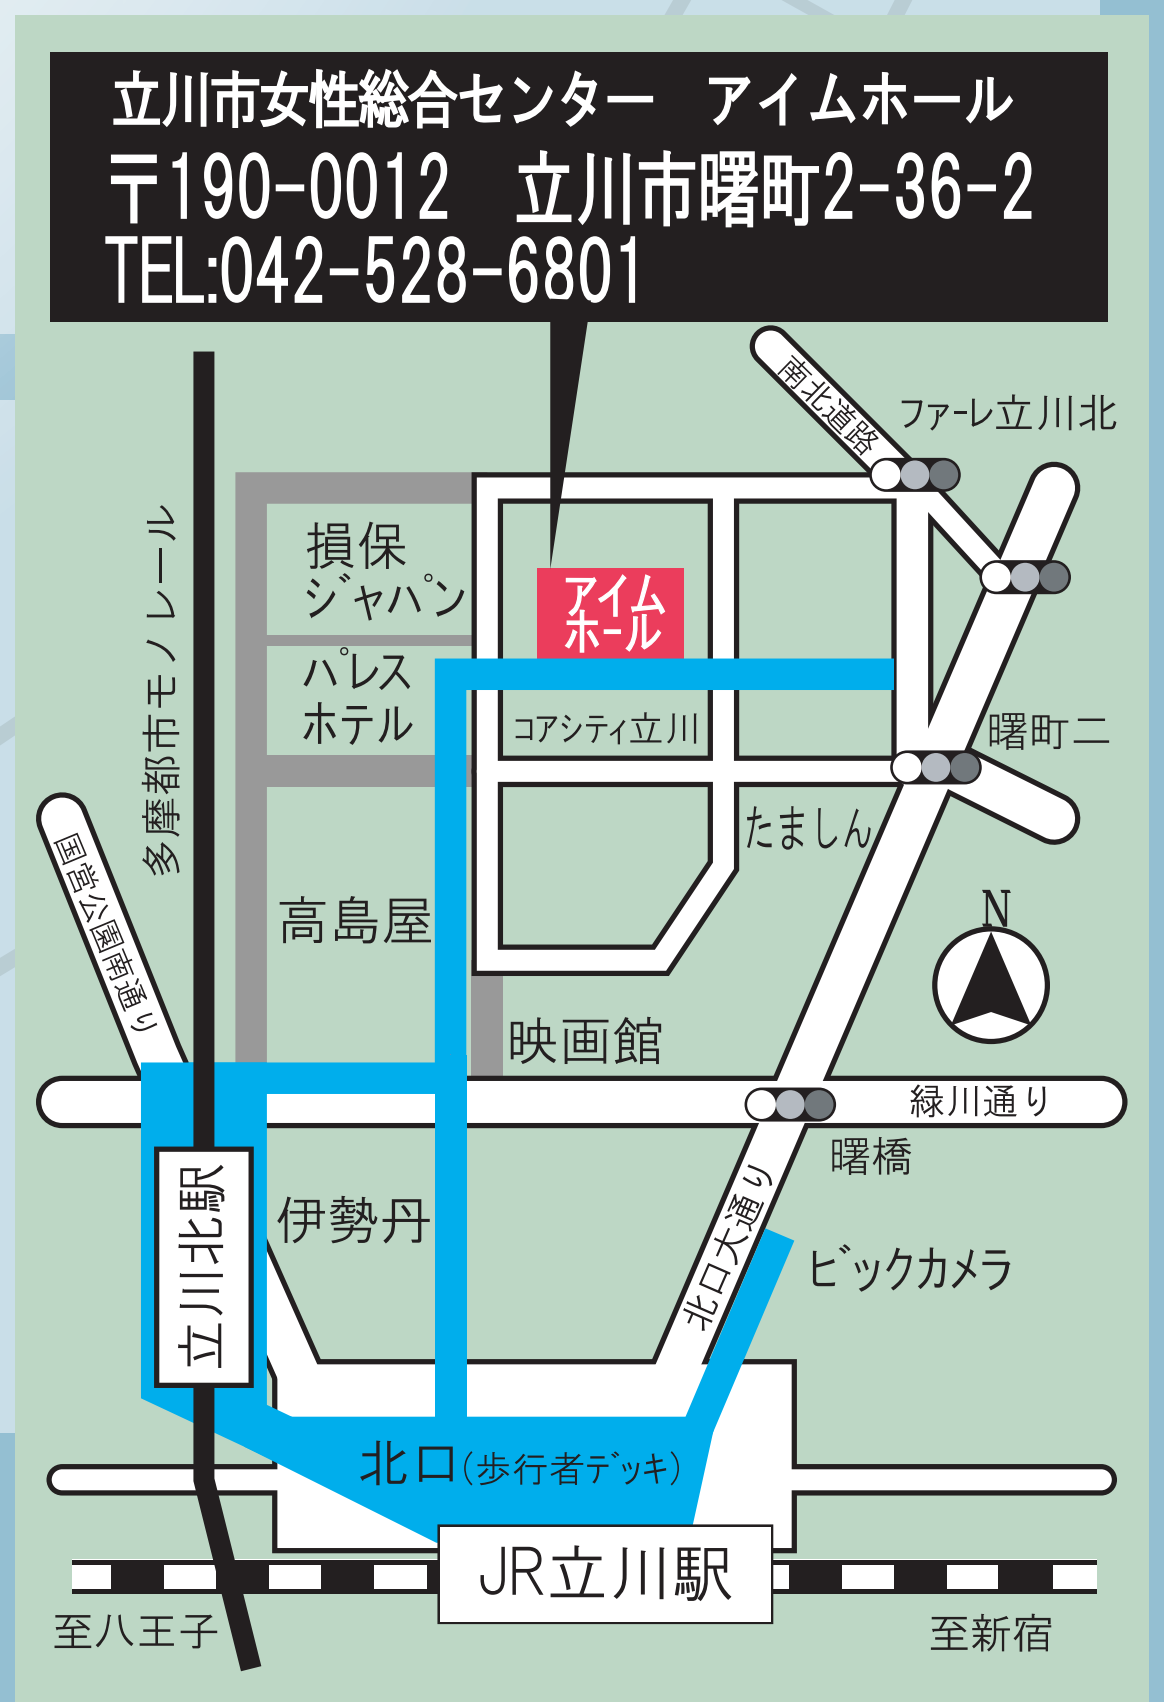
立川市女性総合センター　アイムホール
〒190-0012　立川市曙町2-36-2
TEL:042-528-6801

南北道路
ファーレ立川北
損保ジャパン
アイムホール
パレスホテル
コアシティ立川
曙町二
多摩都市モノレール
たましん
国営公園南通り
高島屋
N
映画館
緑川通り
曙橋
伊勢丹
立川北駅
北口大通り
ビックカメラ
北口(歩行者デッキ)
JR立川駅
至八王子
至新宿